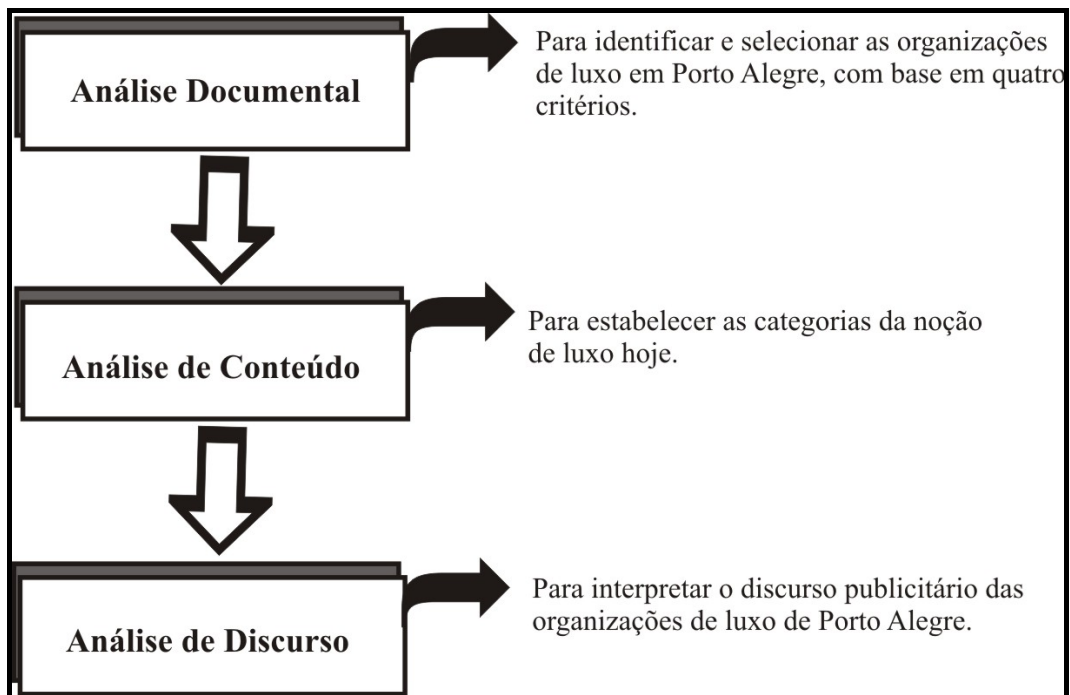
Análise Documental

Para identificar e selecionar as organizações de luxo em Porto Alegre, com base em quatro critérios.

Análise de Conteúdo

Para estabelecer as categorias da noção de luxo hoje.

Análise de Discurso

Para interpretar o discurso publicitário das organizações de luxo de Porto Alegre.